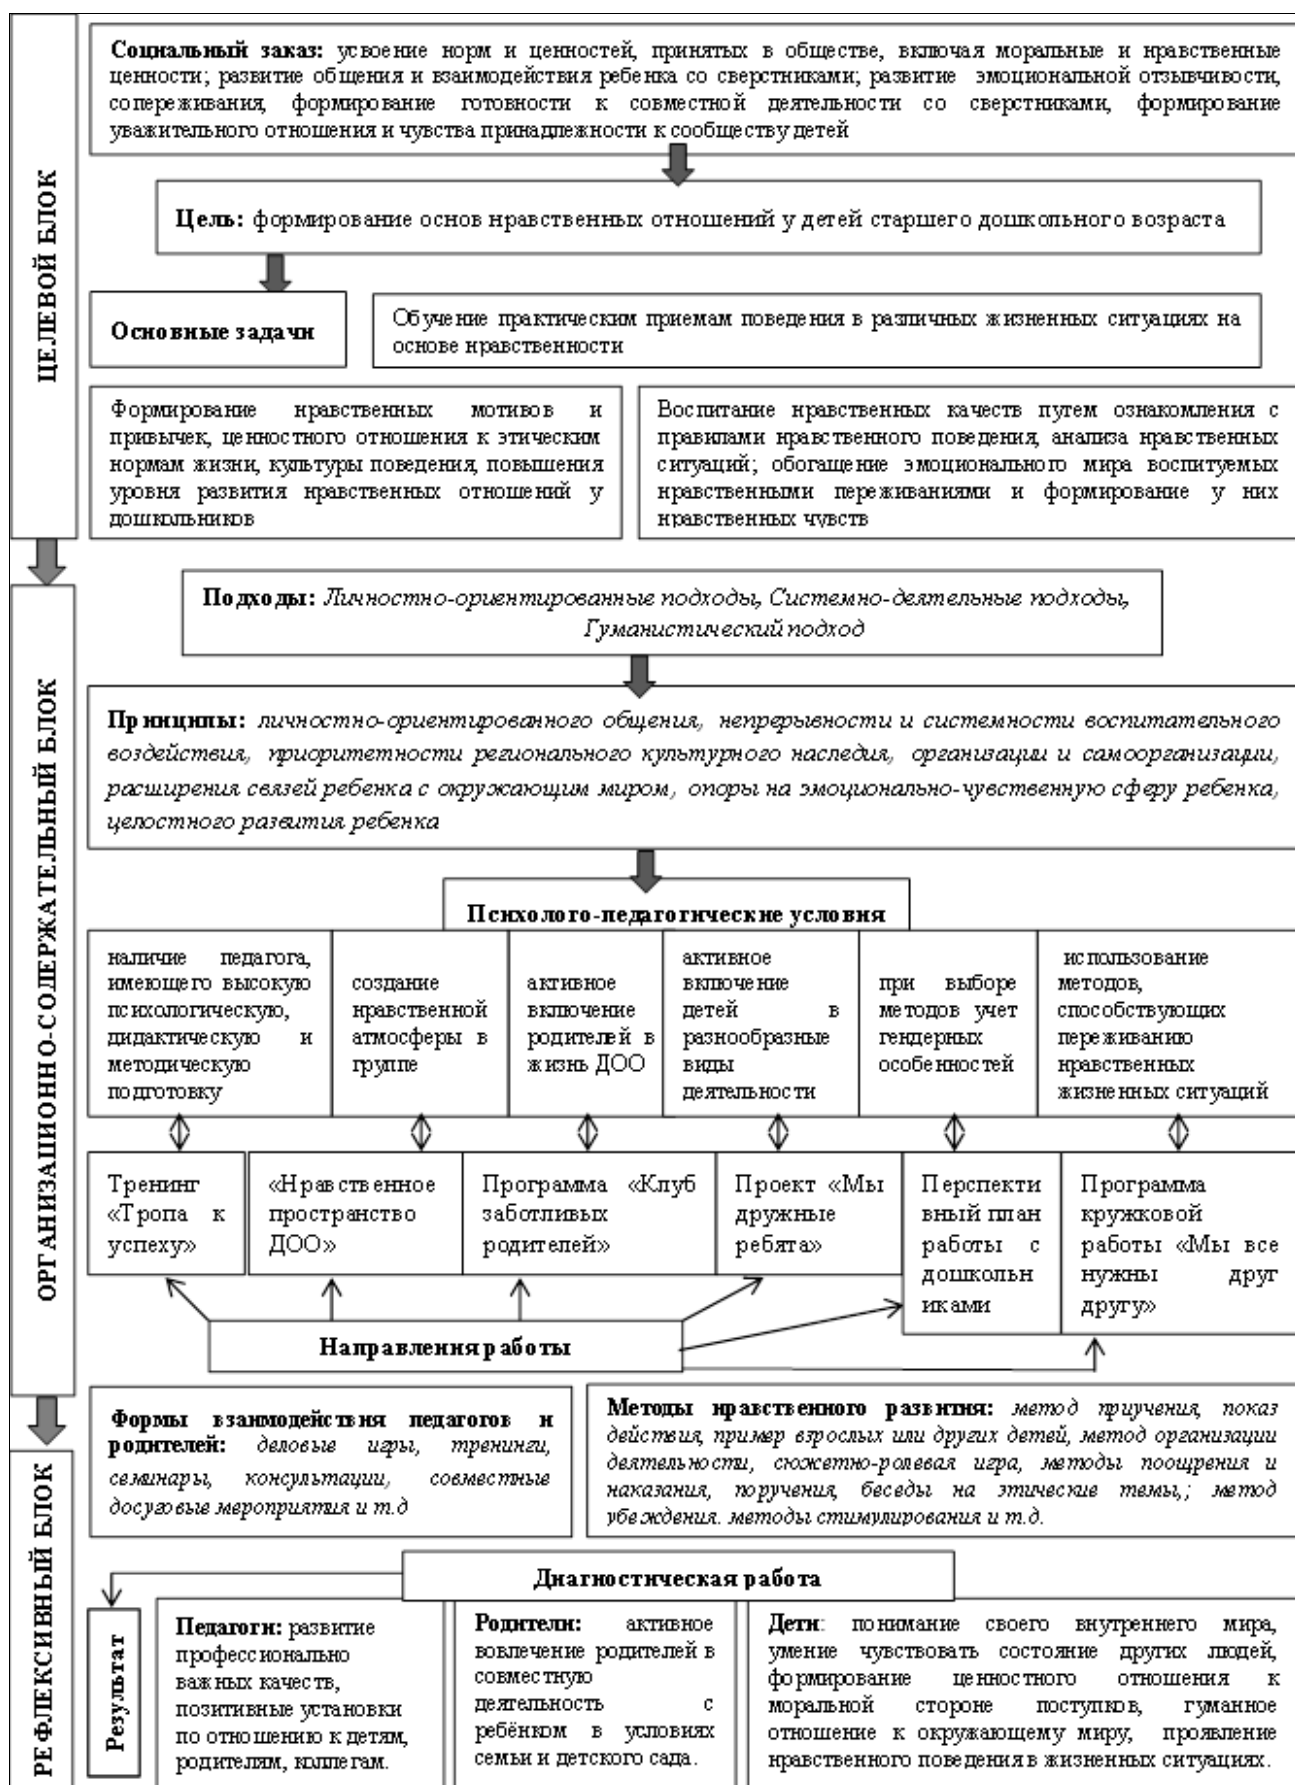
ЦЕЛЕВОЙ БЛОК

**Социальный заказ:** усвоение норм и ценностей, принятых в обществе, включая моральные и нравственные ценности; развитие общения и взаимодействия ребенка со сверстниками; развитие эмоциональной отзывчивости, сопереживания, формирование готовности к совместной деятельности со сверстниками, формирование уважительного отношения и чувства принадлежности к сообществу детей

**Цель:** формирование основ нравственных отношений у детей старшего дошкольного возраста

**Основные задачи**

Обучение практическим приемам поведения в различных жизненных ситуациях на основе нравственности

Формирование нравственных мотивов и привычек, ценностного отношения к этическим нормам жизни, культуры поведения, повышения уровня развития нравственных отношений у дошкольников

Воспитание нравственных качеств путем ознакомления с правилами нравственного поведения, анализа нравственных ситуаций; обогащение эмоционального мира воспитуемых нравственными переживаниями и формирование у них нравственных чувств

ОРГАНИЗАЦИОННО-СОДЕРЖАТЕЛЬНЫЙ БЛОК

**Подходы:** *Личностно-ориентированные подходы, Системно-деятельные подходы, Гуманистический подход*

**Принципы:** *личностно-ориентированного общения, непрерывности и системности воспитательного воздействия, приоритетности регионального культурного наследия, организации и самоорганизации, расширения связей ребенка с окружающим миром, опоры на эмоционально-чувственную сферу ребенка, целостного развития ребенка*

**Психолого-педагогические условия**

| наличие педагога, имеющего высокую психологическую, дидактическую и методическую подготовку | создание нравственной атмосферы в группе | активное включение родителей в жизнь ДОО | активное включение детей в разнообразные виды деятельности | при выборе методов учет гендерных особенностей | использование методов, способствующих переживанию нравственных жизненных ситуаций |
|---|---|---|---|---|---|
| Тренинг «Тропа к успеху» | «Нравственное пространство ДОО» | Программа «Клуб заботливых родителей» | Проект «Мы дружные ребята» | Перспективный план работы с дошкольниками | Программа кружковой работы «Мы все нужны друг другу» |

**Направления работы**

**Формы взаимодействия педагогов и родителей:** *деловые игры, тренинги, семинары, консультации, совместные досуговые мероприятия и т.д*

**Методы нравственного развития:** *метод приучения, показ действия, пример взрослых или других детей, метод организации деятельности, сюжетно-ролевая игра, методы поощрения и наказания, поручения, беседы на этические темы,; метод убеждения. методы стимулирования и т.д.*

РЕФЛЕКСИВНЫЙ БЛОК

**Диагностическая работа**

**Результат**

**Педагоги:** развитие профессионально важных качеств, позитивные установки по отношению к детям, родителям, коллегам.

**Родители:** активное вовлечение родителей в совместную деятельность с ребёнком в условиях семьи и детского сада.

**Дети**: понимание своего внутреннего мира, умение чувствовать состояние других людей, формирование ценностного отношения к моральной стороне поступков, гуманное отношение к окружающему миру, проявление нравственного поведения в жизненных ситуациях.